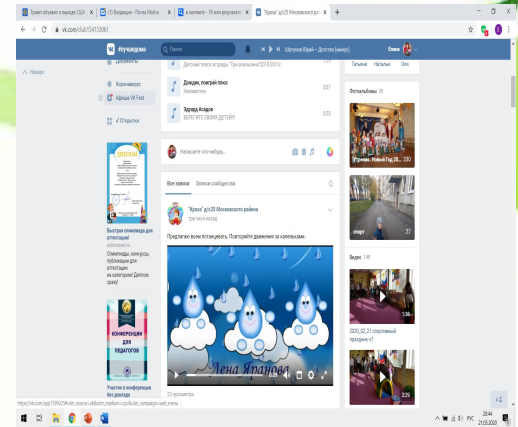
Привет объявил о выходе США | (1) Входящие - Почта Mail.ru | В контакте - 16 млн результатов | "Кроха" д/с25 Московского р-на | +

vk.com/club154153061

#лучшедома | Поиск | Шатунов Юрий — Детство (минус) | Елена

Назад

Документы

Коронавирус

Афиша VK Fest

Открытки

Детский театр эстрады "Три поросёнка"2018 ЗТЕ

Дождик, поиграй плюс
Неизвестен
2:07

Эдуард Асадов
БЕРЕГИТЕ СВОИХ ДЕТЕЙ!!
2:01

Напишите что-нибудь...

Все записи | Записи сообщества

"Кроха" д/с25 Московского района
три часа назад

Предлагаю всем потанцевать. Повторяйте движения за капельками.

Лена Ярапова

23 просмотра

Быстрая олимпиада для аттестации!
unikonkurs.ru
Олимпиады, конкурсы, публикации для аттестации на категорию! Диплом сразу!

КОНФЕРЕНЦИИ ДЛЯ ПЕДАГОГОВ

Участие в конференции без доклада

Татьяна | Наталья | Оля

Фотоальбомы 39

Утренник. Новый Год 20... 330

спорт 27

Видео 149

1:38
2020_02_21 спортивный праздник к7

2:20

https://vk.com/app7089025#utm_source=vk&utm_medium=vk&utm_campaign=web_menu

20:44
21.05.2020
РУС